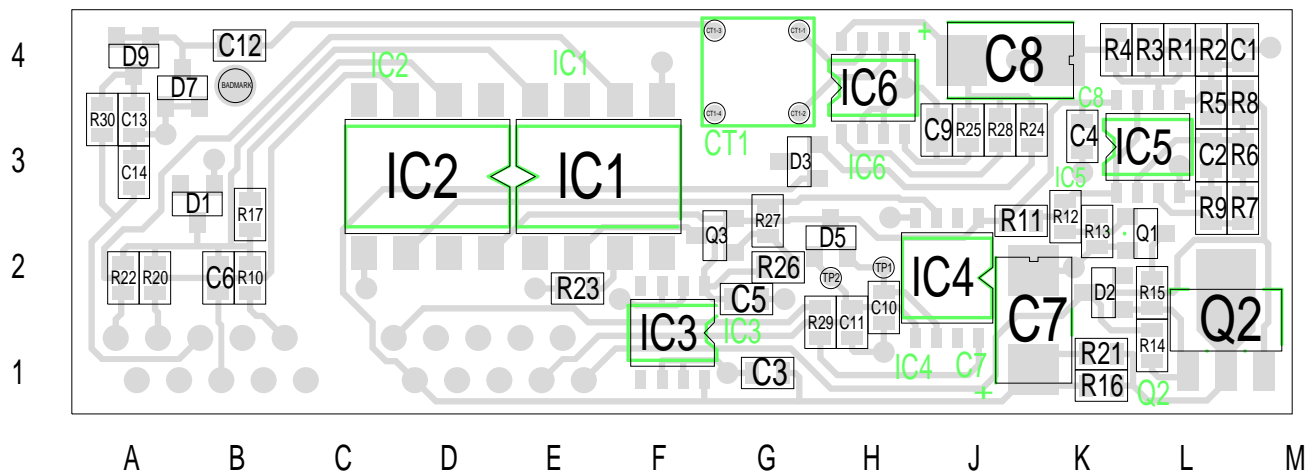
4
3
2
1

D9
C12
D7
BADMARK
R30
C13
C14
D1
R17
R22
R20
C6
R10
IC2
IC1
IC2
IC1
R23
CT1-3
CT1-1
CT1-4
CT1-2
CT1
D3
IC6
IC6
C8
+
R4
R3
R1
R2
C1
R5
R8
C8
C9
R25
R28
R24
C4
IC5
C2
R6
IC5
R9
R7
R12
R11
R13
Q1
Q3
R27
D5
R26
TP2
TP1
IC4
C5
IC3
IC3
R29
C11
C10
C3
D2
R15
C7
Q2
R14
R21
R16
IC4
C7
+
Q2

A B C D E F G H J K L M